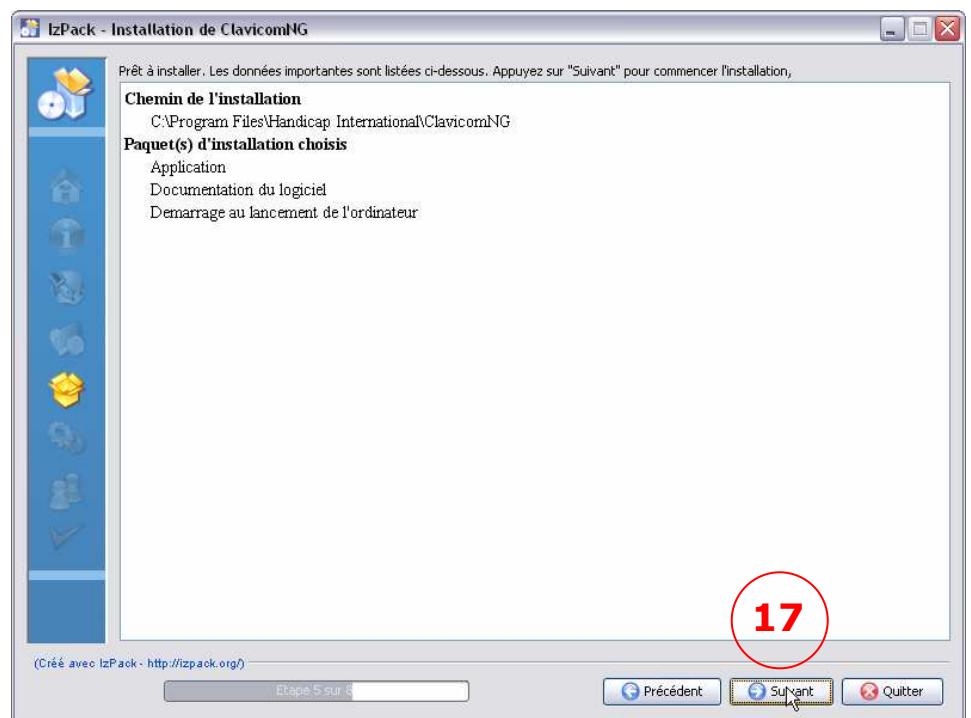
IzPack - Installation de ClavicomNG

Prêt à installer. Les données importantes sont listées ci-dessous. Appuyez sur "Suivant" pour commencer l'installation,

Chemin de l'installation
C:\Program Files\Handicap International\ClavicomNG
Paquet(s) d'installation choisis
Application
Documentation du logiciel
Demarrage au lancement de l'ordinateur

17

(Créé avec IzPack - http://izpack.org/)

Etape 5 sur 8

Précédent
Suivant
Quitter